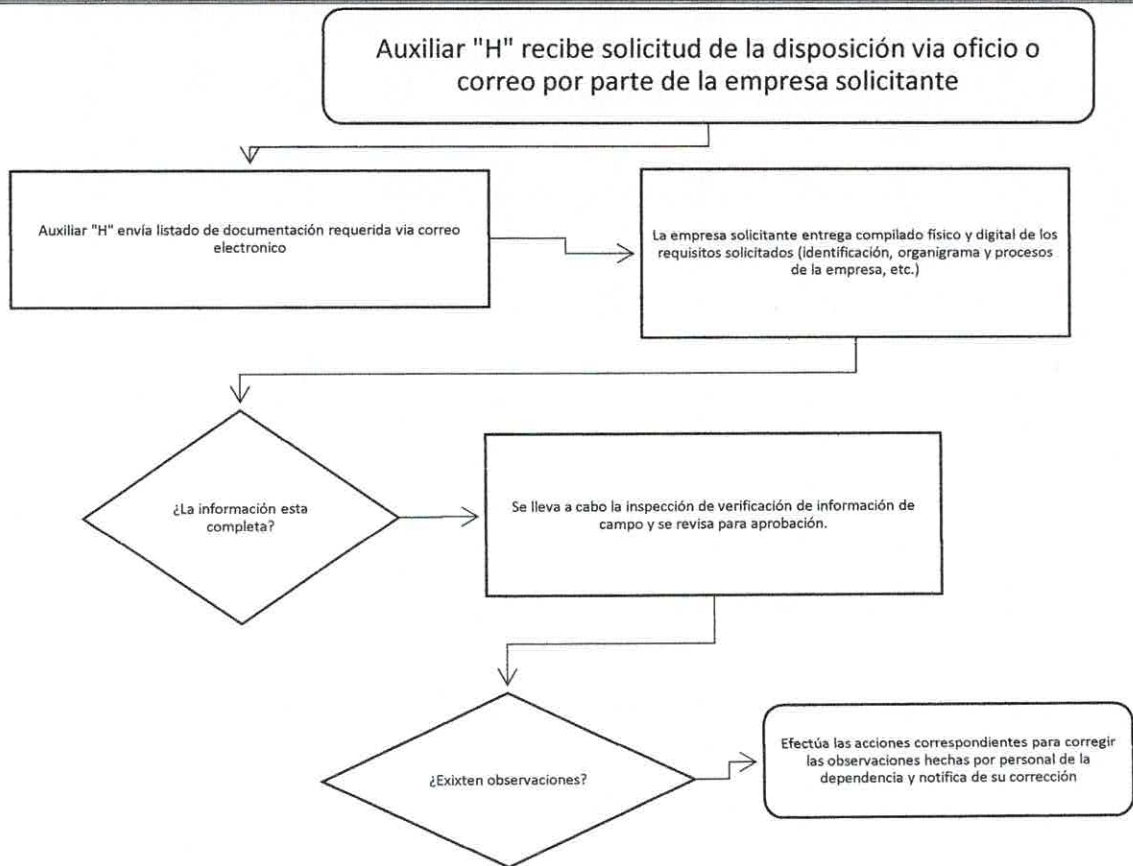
Auxiliar "H" recibe solicitud de la disposición via oficio o correo por parte de la empresa solicitante

Auxiliar "H" envía listado de documentación requerida via correo electronico

La empresa solicitante entrega compilado físico y digital de los requisitos solicitados (identificación, organigrama y procesos de la empresa, etc.)

¿La información esta completa?

Se lleva a cabo la inspección de verificación de información de campo y se revisa para aprobación.

¿Exixten observaciones?

Efectúa las acciones correspondientes para corregir las observaciones hechas por personal de la dependencia y notifica de su corrección